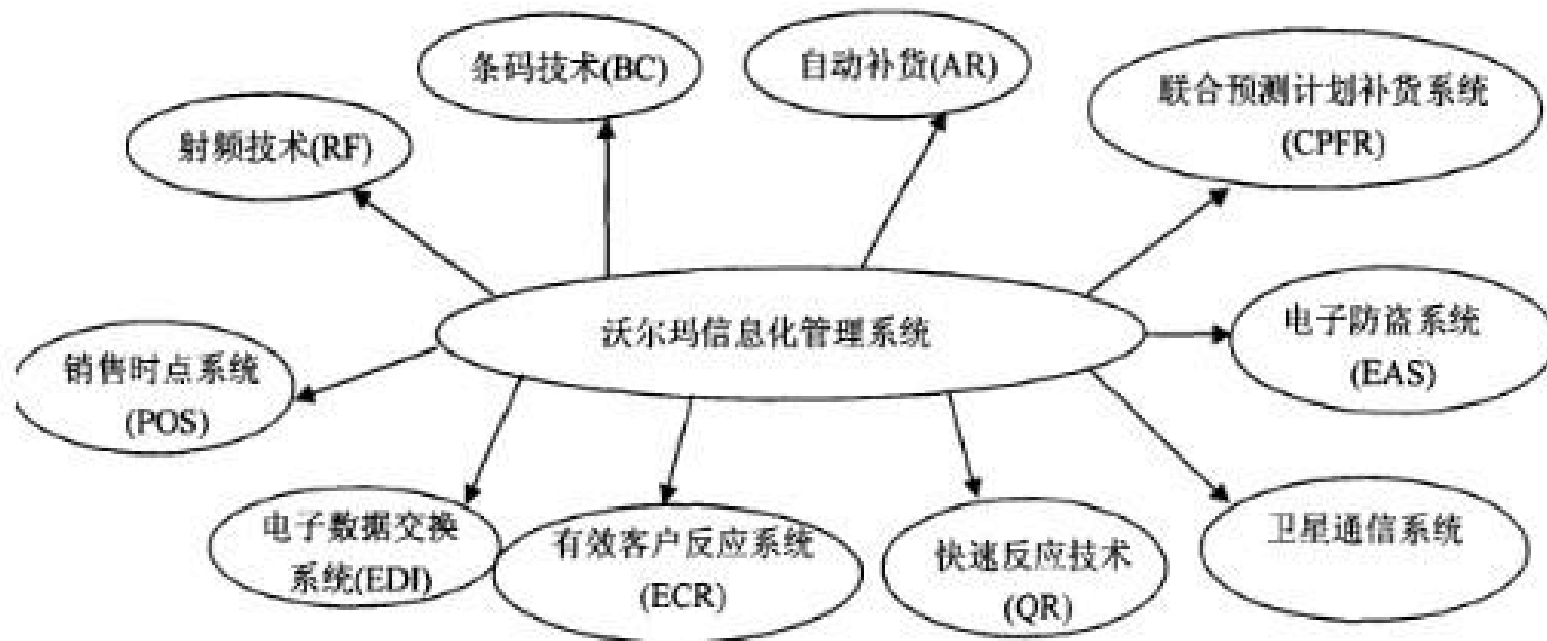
条码技术(BC)

自动补货(AR)

射频技术(RF)

联合预测计划补货系统 (CPFR)

沃尔玛信息化管理系统

销售时点系统 (POS)

电子防盗系统 (EAS)

电子数据交换系统(EDI)

有效客户反应系统 (ECR)

快速反应技术 (QR)

卫星通信系统